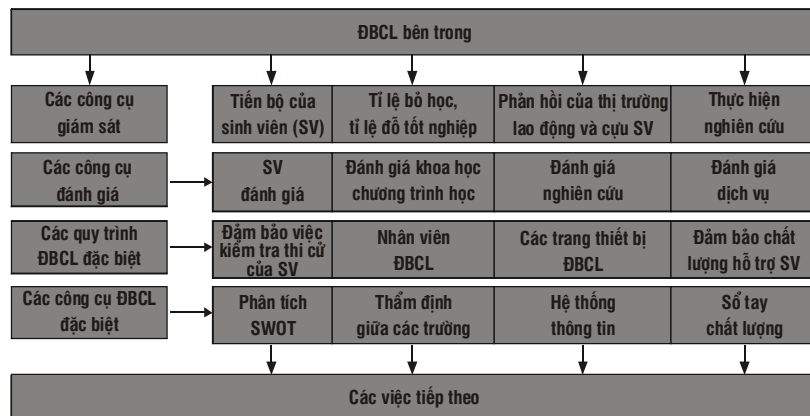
ĐBCL bên trong

Các công cụ giám sát

| Tiến bộ của sinh viên (SV) | Tỉ lệ bỏ học, tỉ lệ đỗ tốt nghiệp | Phản hồi của thị trường lao động và cựu SV | Thực hiện nghiên cứu |
|---|---|---|---|

Các công cụ đánh giá

| SV đánh giá | Đánh giá khoa học chương trình học | Đánh giá nghiên cứu | Đánh giá dịch vụ |
|---|---|---|---|

Các quy trình ĐBCL đặc biệt

| Đảm bảo việc kiểm tra thi cử của SV | Nhân viên ĐBCL | Các trang thiết bị ĐBCL | Đảm bảo chất lượng hỗ trợ SV |
|---|---|---|---|

Các công cụ ĐBCL đặc biệt

| Phân tích SWOT | Thẩm định giữa các trường | Hệ thống thông tin | Sổ tay chất lượng |
|---|---|---|---|

Các việc tiếp theo